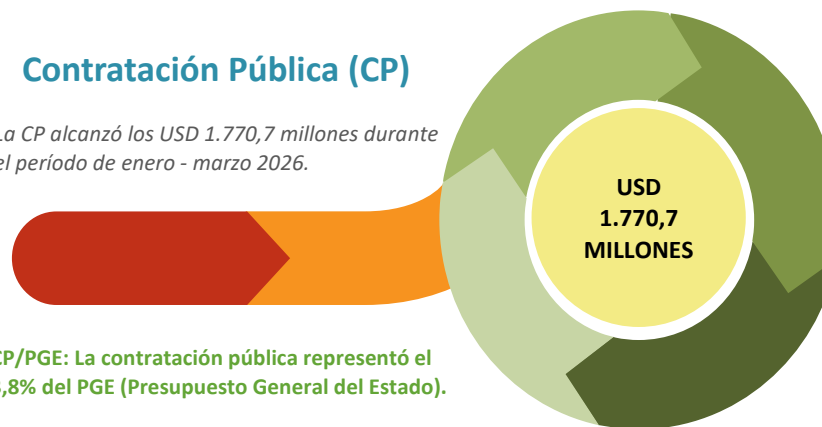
Contratación Pública (CP)

La CP alcanzó los USD 1.770,7 millones durante el período de enero - marzo 2026.

USD
1.770,7
MILLONES

CP/PGE: La contratación pública representó el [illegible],8% del PGE (Presupuesto General del Estado).